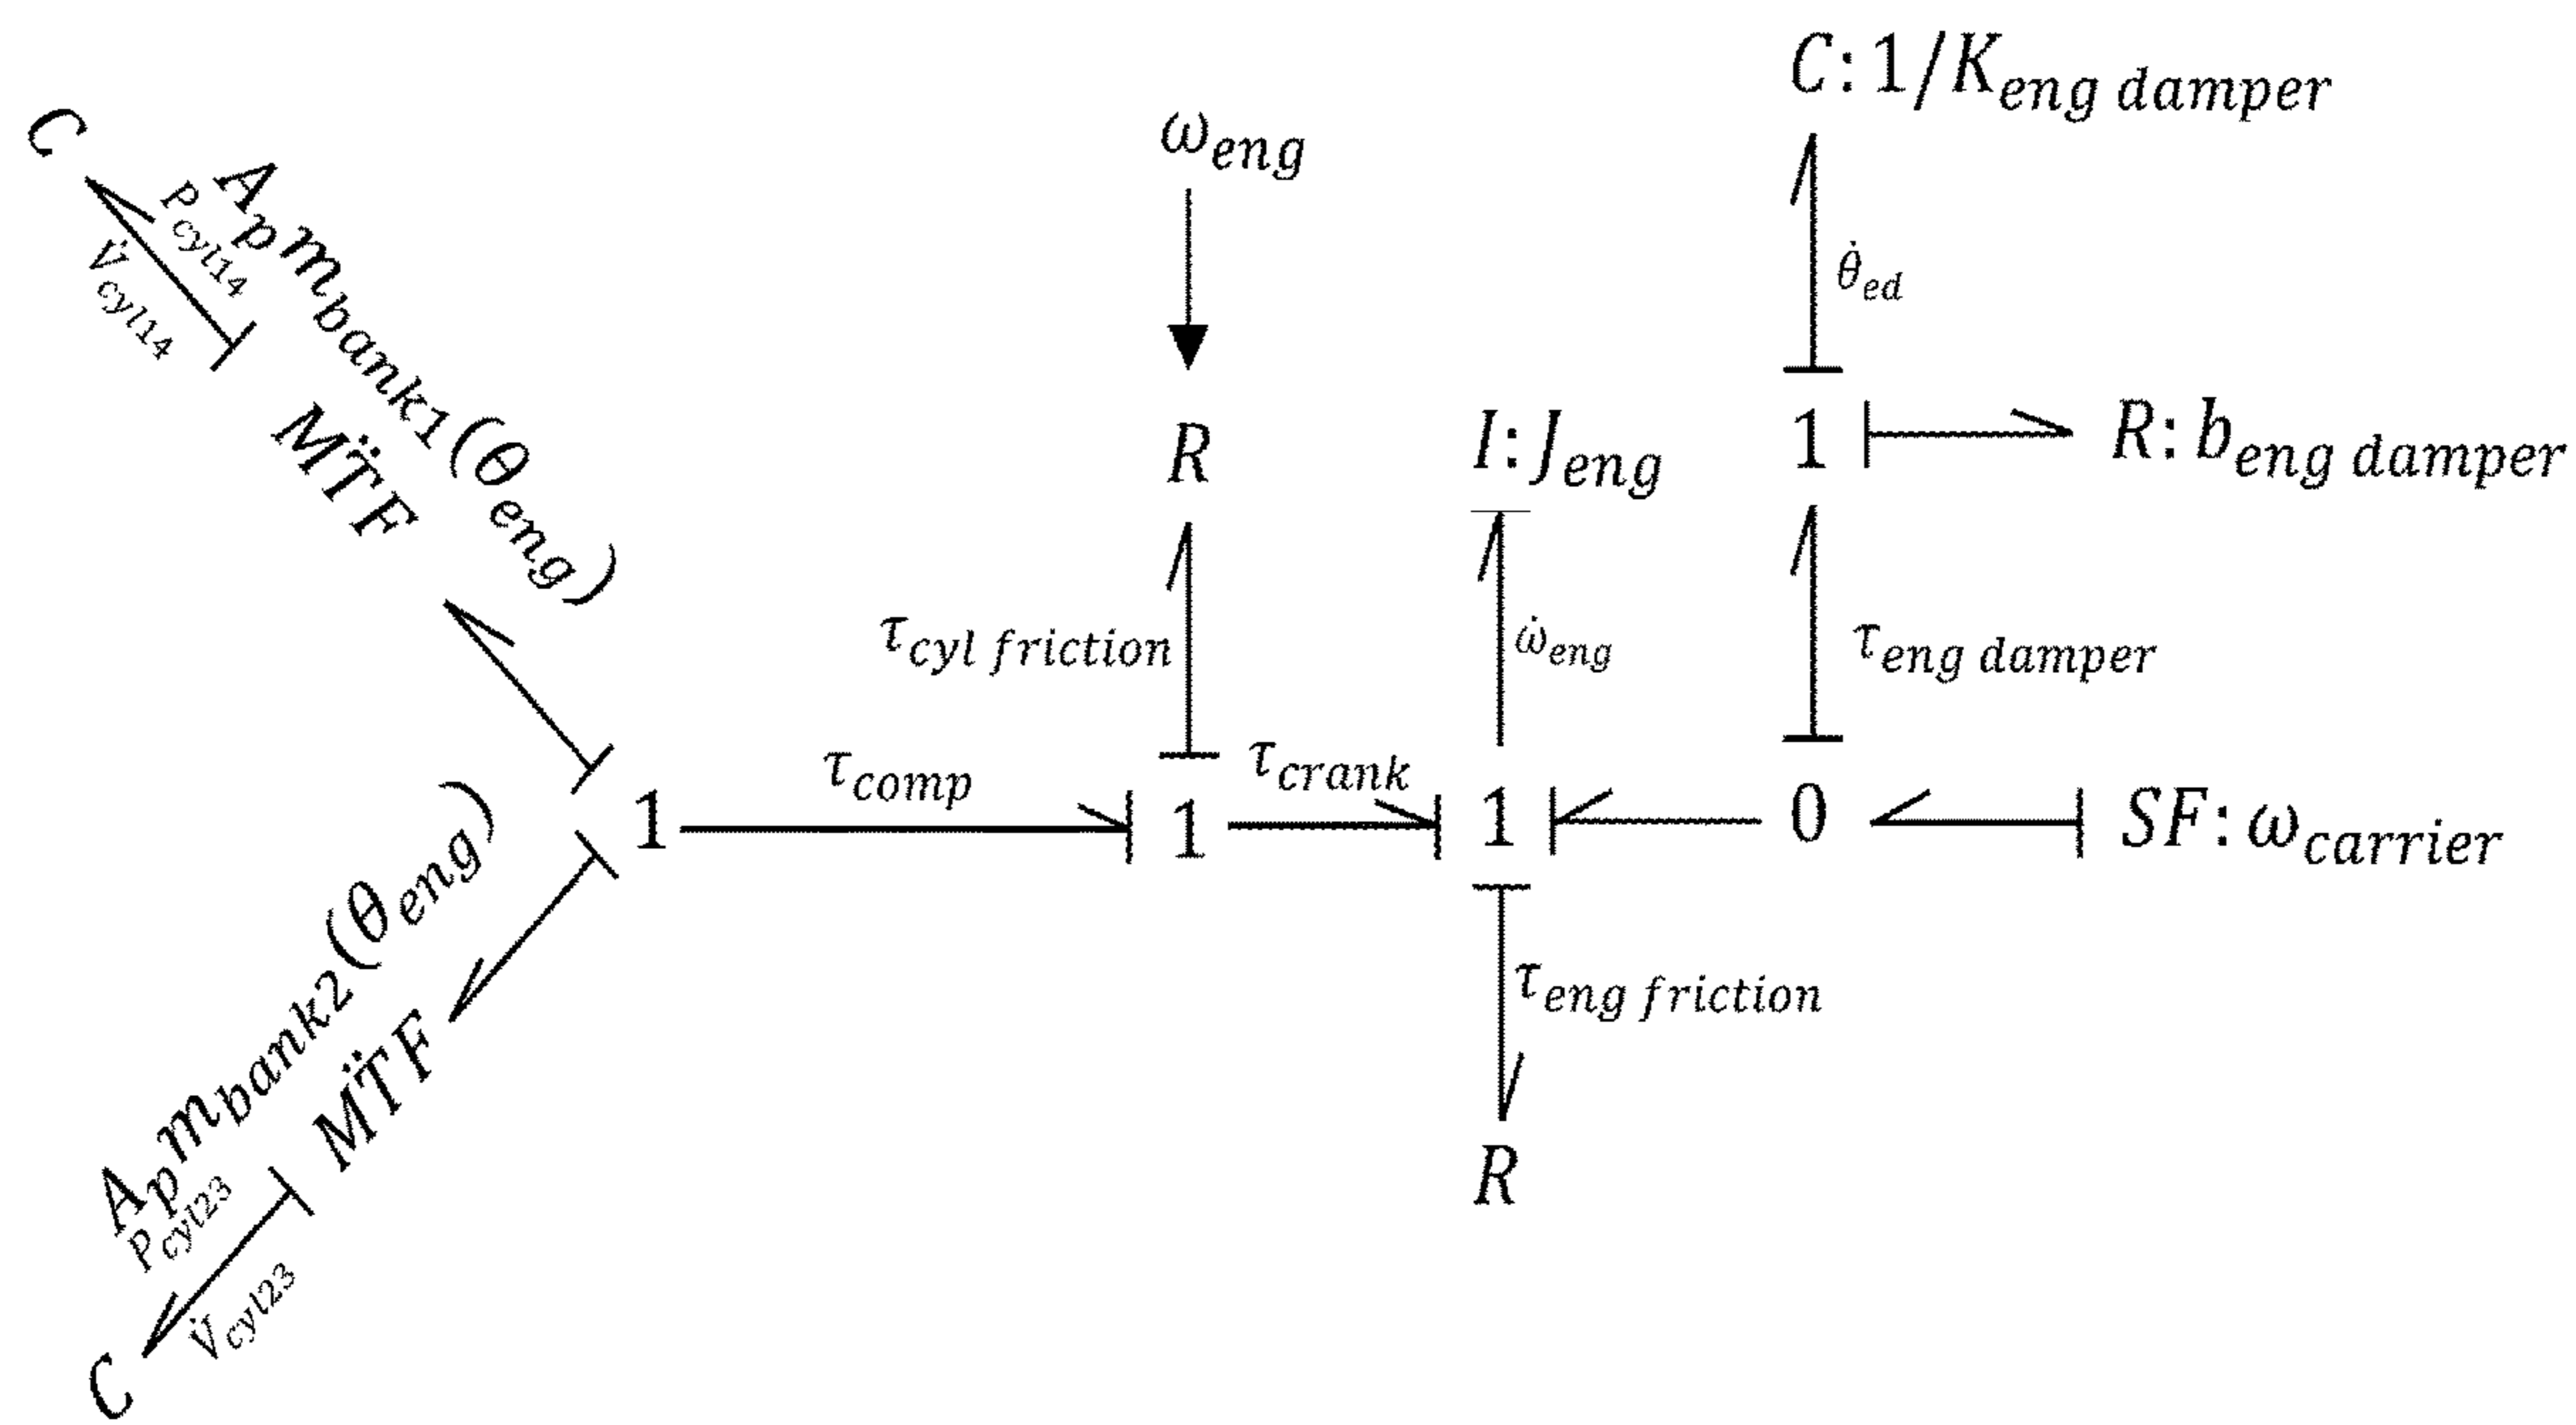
$C: 1/K_{eng\ damper}$

$\omega_{eng}$

$C$

$A_p m_{bank1}(\theta_{eng})$

$P_{cyl14}$

$\dot{V}_{cyl14}$

$\dot{\theta}_{ed}$

$M\ddot{T}F$

$R$

$I: J_{eng}$

1

$R: b_{eng\ damper}$

$\tau_{cyl\ friction}$

$\dot{\omega}_{eng}$

$\tau_{eng\ damper}$

$\tau_{comp}$

$\tau_{crank}$

1

1

1

0

$SF: \omega_{carrier}$

$A_p m_{bank2}(\theta_{eng})$

$\tau_{eng\ friction}$

$M\ddot{T}F$

$R$

$P_{cyl23}$

$\dot{V}_{cyl23}$

$C$